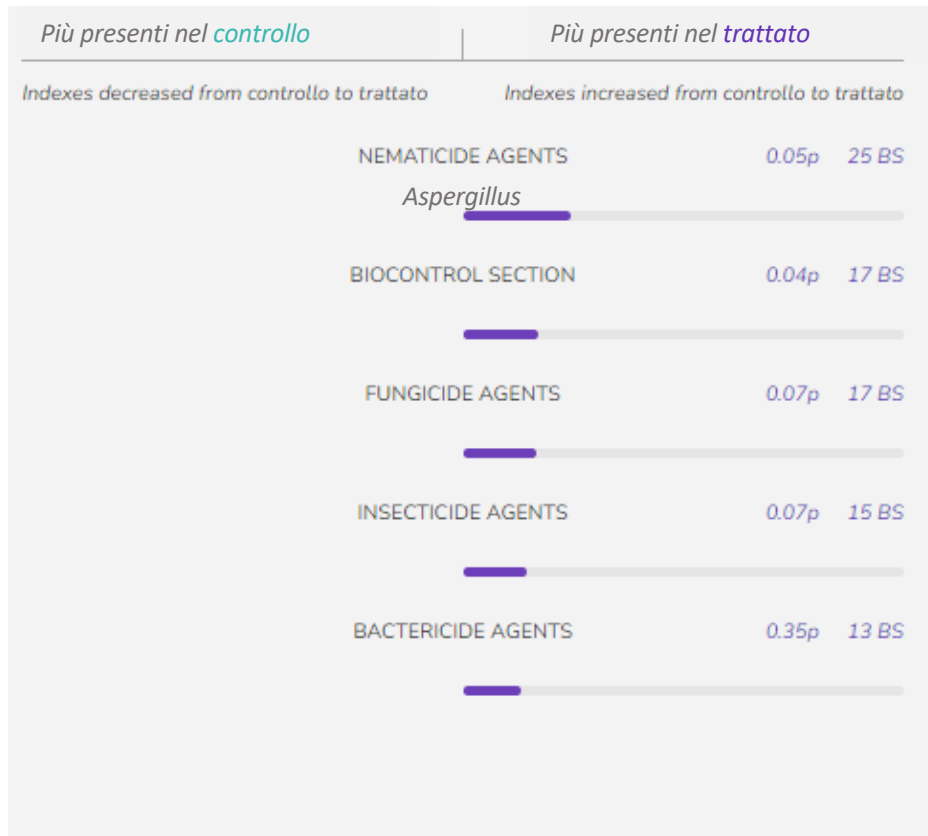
Più presenti nel controllo

Più presenti nel trattato

Indexes decreased from controllo to trattato

Indexes increased from controllo to trattato

NEMATICIDE AGENTS 0.05p 25 BS

Aspergillus

BIOCONTROL SECTION 0.04p 17 BS

FUNGICIDE AGENTS 0.07p 17 BS

INSECTICIDE AGENTS 0.07p 15 BS

BACTERICIDE AGENTS 0.35p 13 BS